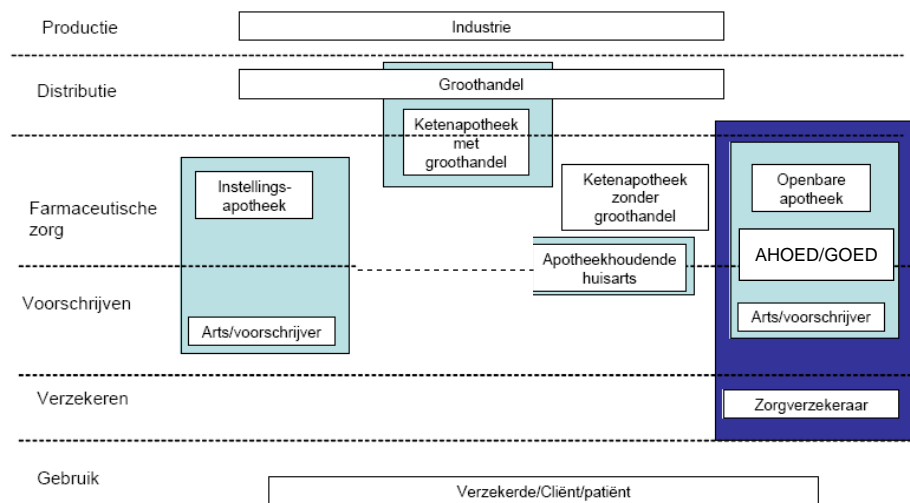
Productie

Industrie

Distributie

Groothandel

Ketenapotheek met groothandel

Farmaceutische zorg

Instellings-apotheek

Ketenapotheek zonder groothandel

Openbare apotheek

AHOED/GOED

Apotheekhoudende huisarts

Voorschrijven

Arts/voorschrijver

Arts/voorschrijver

Verzekeren

Zorgverzekeraar

Gebruik

Verzekerde/Cliënt/patiënt